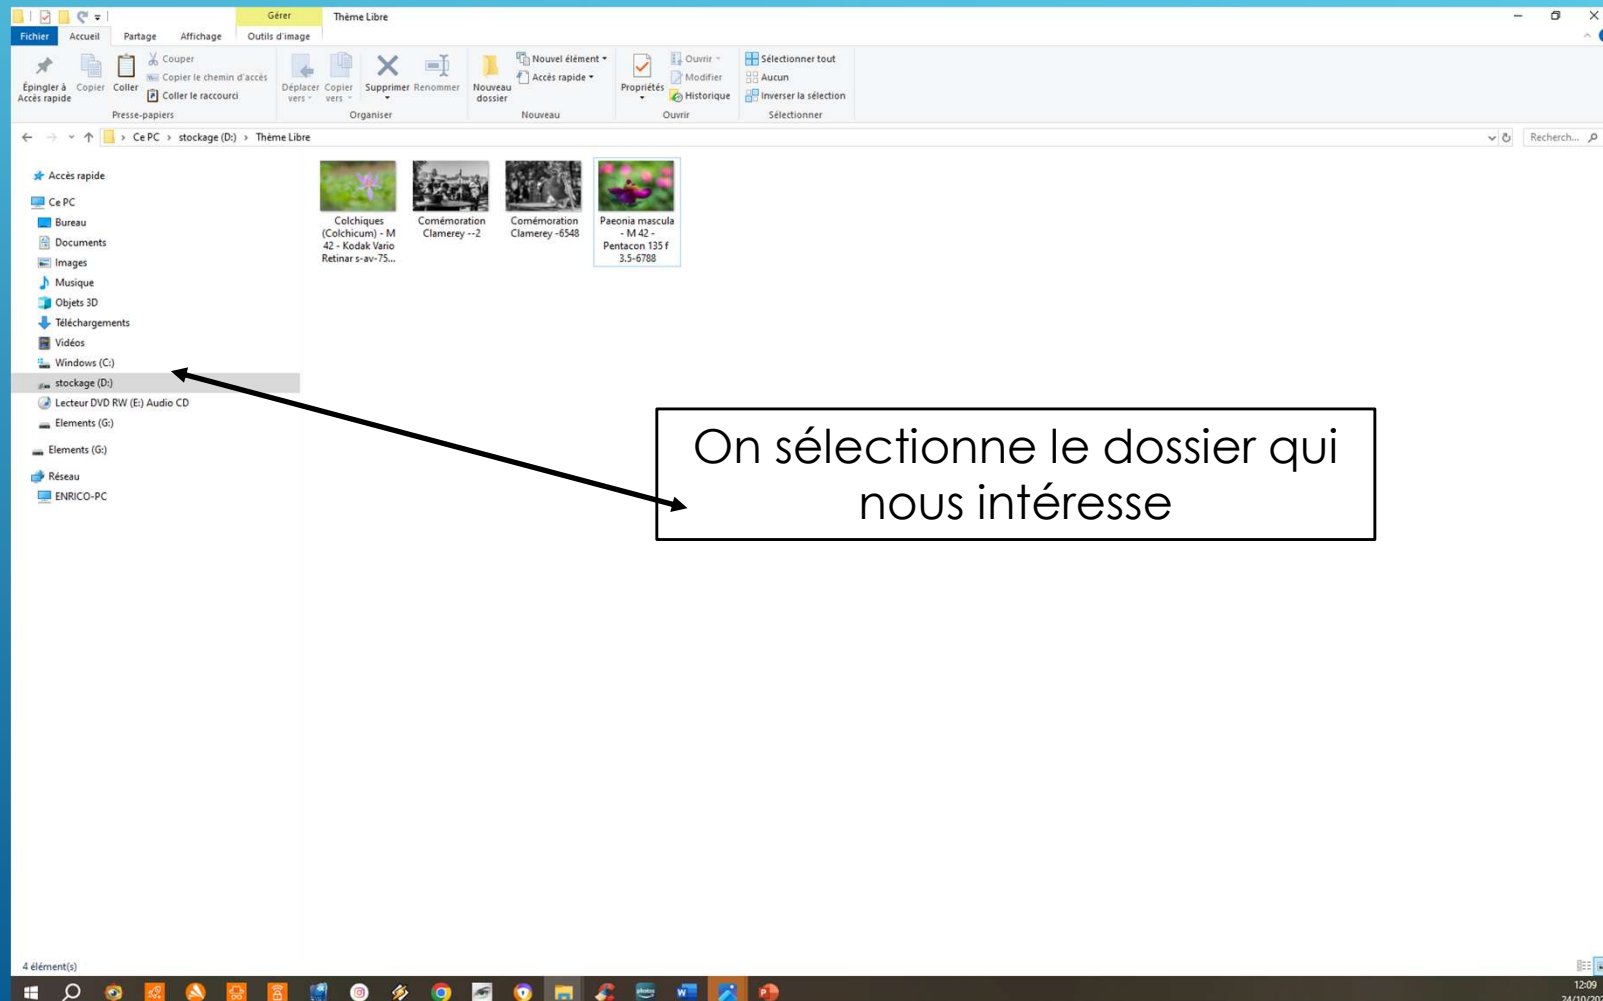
Gérer Thème Libre

Fichier Accueil Partage Affichage Outils d'image

Épingler à Accès rapide Copier Coller Couper Copier le chemin d'accès Coller le raccourci
Presse-papiers

Déplacer vers Copier vers Supprimer Renommer
Organiser

Nouveau dossier Nouvel élément Accès rapide
Nouveau

Propriétés Ouvrir Modifier Historique
Ouvrir

Sélectionner tout Aucun Inverser la sélection
Sélectionner

Ce PC › stockage (D:) › Thème Libre

Recherch...

Accès rapide
Ce PC
Bureau
Documents
Images
Musique
Objets 3D
Téléchargements
Vidéos
Windows (C:)
stockage (D:)
Lecteur DVD RW (E:) Audio CD
Elements (G:)
Elements (G:)
Réseau
ENRICO-PC

Colchiques (Colchicum) - M 42 - Kodak Vario Retinar s-av-75...

Comémoration Clamerey --2

Comémoration Clamerey -6548

Paeonia mascula - M 42 - Pentacon 135 f 3.5-6788

On sélectionne le dossier qui nous intéresse

4 élément(s)

12:09
24/10/20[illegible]